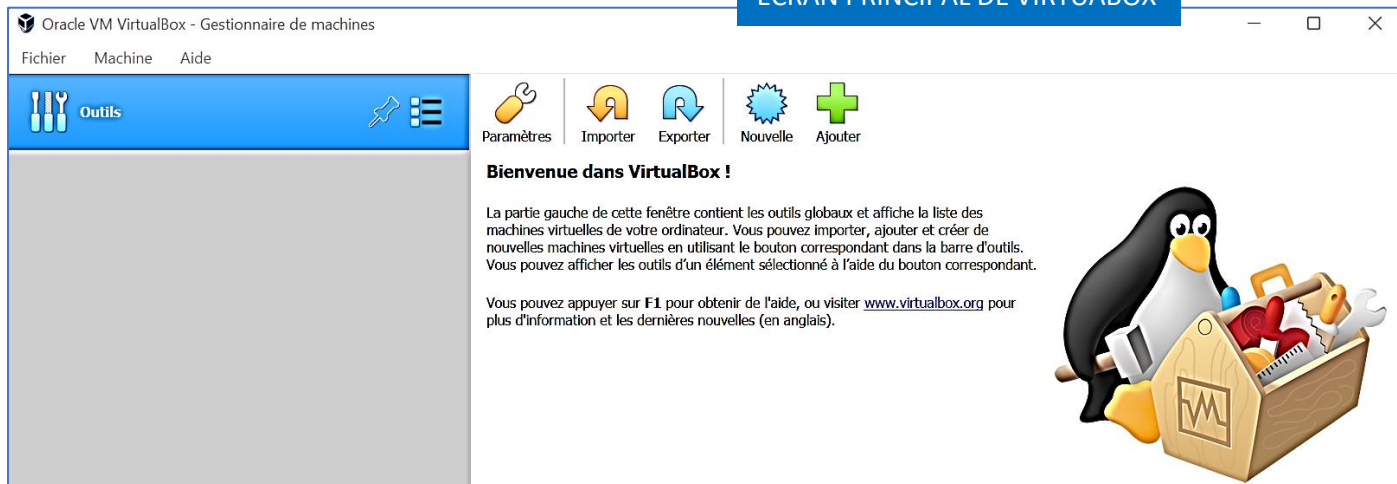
Oracle VM VirtualBox - Gestionnaire de machines

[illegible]

Fichier Machine Aide

Outils

Paramètres Importer Exporter Nouvelle Ajouter

Bienvenue dans VirtualBox !

La partie gauche de cette fenêtre contient les outils globaux et affiche la liste des machines virtuelles de votre ordinateur. Vous pouvez importer, ajouter et créer de nouvelles machines virtuelles en utilisant le bouton correspondant dans la barre d'outils. Vous pouvez afficher les outils d'un élément sélectionné à l'aide du bouton correspondant.

Vous pouvez appuyer sur **F1** pour obtenir de l'aide, ou visiter www.virtualbox.org pour plus d'information et les dernières nouvelles (en anglais).